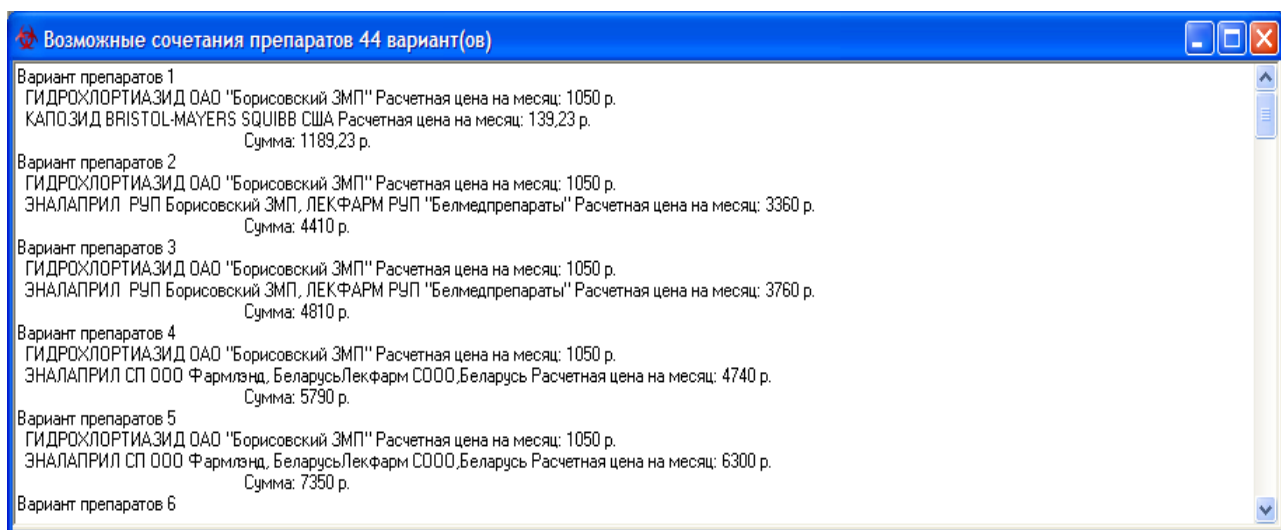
Возможные сочетания препаратов 44 вариант(ов)

Вариант препаратов 1
ГИДРОХЛОРТИАЗИД ОАО "Борисовский ЗМП" Расчетная цена на месяц: 1050 р.
КАПОЗИД BRISTOL-MAYERS SQUIBB США Расчетная цена на месяц: 139,23 р.
Сумма: 1189,23 р.
Вариант препаратов 2
ГИДРОХЛОРТИАЗИД ОАО "Борисовский ЗМП" Расчетная цена на месяц: 1050 р.
ЭНАЛАПРИЛ РУП Борисовский ЗМП, ЛЕКФАРМ РУП "Белмедпрепараты" Расчетная цена на месяц: 3360 р.
Сумма: 4410 р.
Вариант препаратов 3
ГИДРОХЛОРТИАЗИД ОАО "Борисовский ЗМП" Расчетная цена на месяц: 1050 р.
ЭНАЛАПРИЛ РУП Борисовский ЗМП, ЛЕКФАРМ РУП "Белмедпрепараты" Расчетная цена на месяц: 3760 р.
Сумма: 4810 р.
Вариант препаратов 4
ГИДРОХЛОРТИАЗИД ОАО "Борисовский ЗМП" Расчетная цена на месяц: 1050 р.
ЭНАЛАПРИЛ СП ООО Фармлэнд, БеларусьЛекфарм СООО,Беларусь Расчетная цена на месяц: 4740 р.
Сумма: 5790 р.
Вариант препаратов 5
ГИДРОХЛОРТИАЗИД ОАО "Борисовский ЗМП" Расчетная цена на месяц: 1050 р.
ЭНАЛАПРИЛ СП ООО Фармлэнд, БеларусьЛекфарм СООО,Беларусь Расчетная цена на месяц: 6300 р.
Сумма: 7350 р.
Вариант препаратов 6